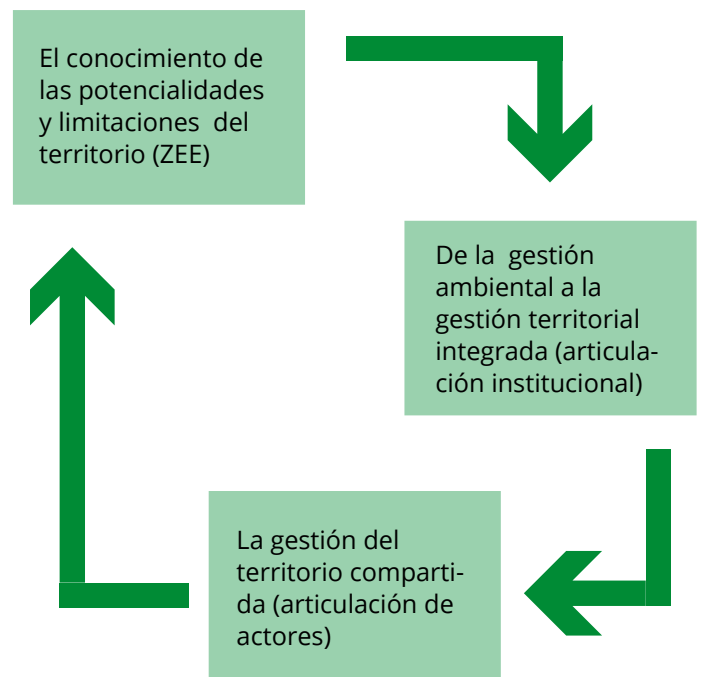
El conocimiento de las potencialidades y limitaciones del territorio (ZEE)

De la gestión ambiental a la gestión territorial integrada (articulación institucional)

La gestión del territorio compartida (articulación de actores)